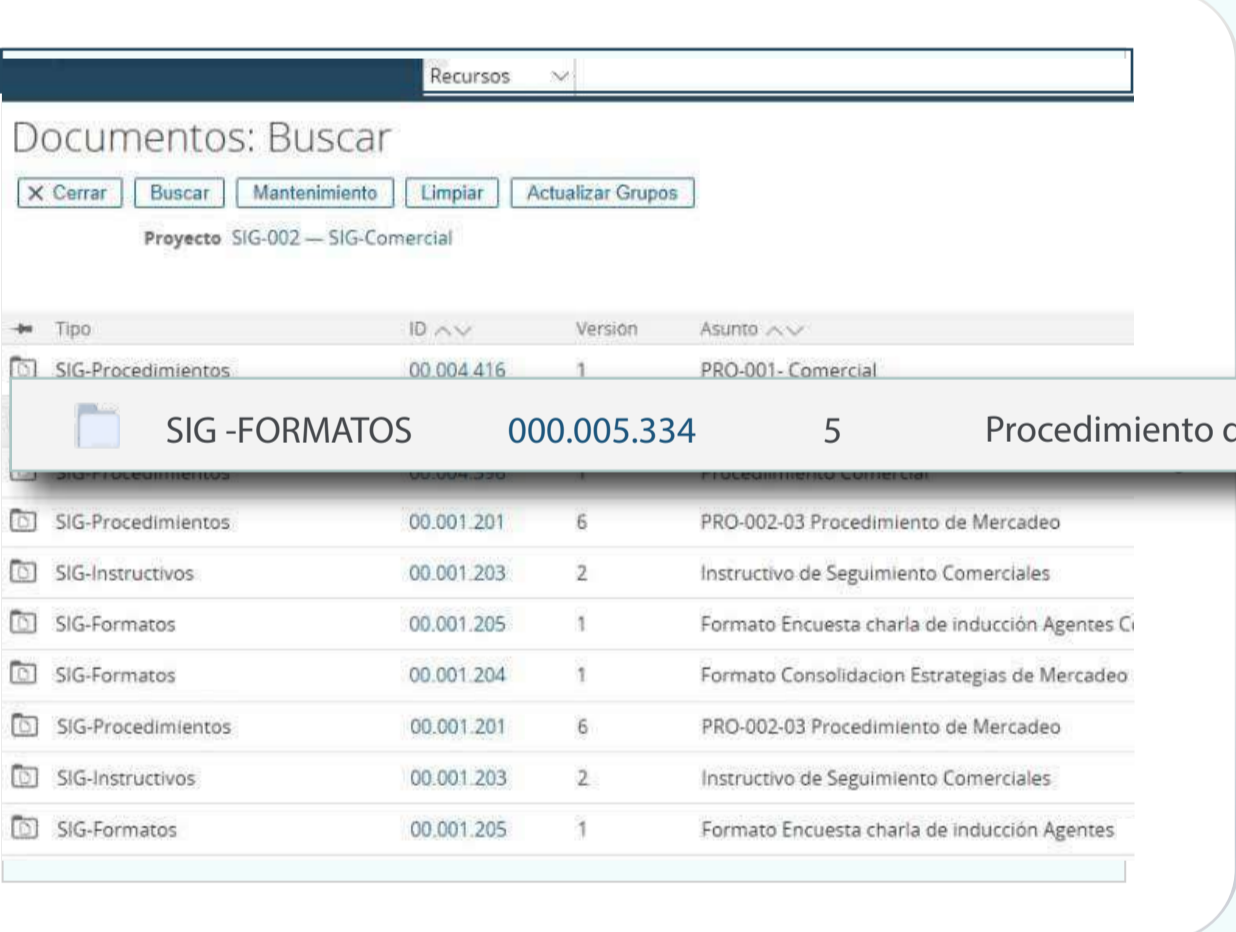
Recursos

Documentos: Buscar

× Cerrar | Buscar | Mantenimiento | Limpiar | Actualizar Grupos

Proyecto SIG-002 — SIG-Comercial

| Tipo | ID | Version | Asunto |
|---|---|---|---|
| SIG-Procedimientos | 00.004.416 | 1 | PRO-001- Comercial |
| SIG -FORMATOS | 000.005.334 | 5 | Procedimiento c |
| SIG-Procedimientos | 00.004.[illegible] | 1 | Procedimiento Comercial |
| SIG-Procedimientos | 00.001.201 | 6 | PRO-002-03 Procedimiento de Mercadeo |
| SIG-Instructivos | 00.001.203 | 2 | Instructivo de Seguimiento Comerciales |
| SIG-Formatos | 00.001.205 | 1 | Formato Encuesta charla de inducción Agentes C |
| SIG-Formatos | 00.001.204 | 1 | Formato Consolidacion Estrategias de Mercadeo |
| SIG-Procedimientos | 00.001.201 | 6 | PRO-002-03 Procedimiento de Mercadeo |
| SIG-Instructivos | 00.001.203 | 2 | Instructivo de Seguimiento Comerciales |
| SIG-Formatos | 00.001.205 | 1 | Formato Encuesta charla de inducción Agentes |